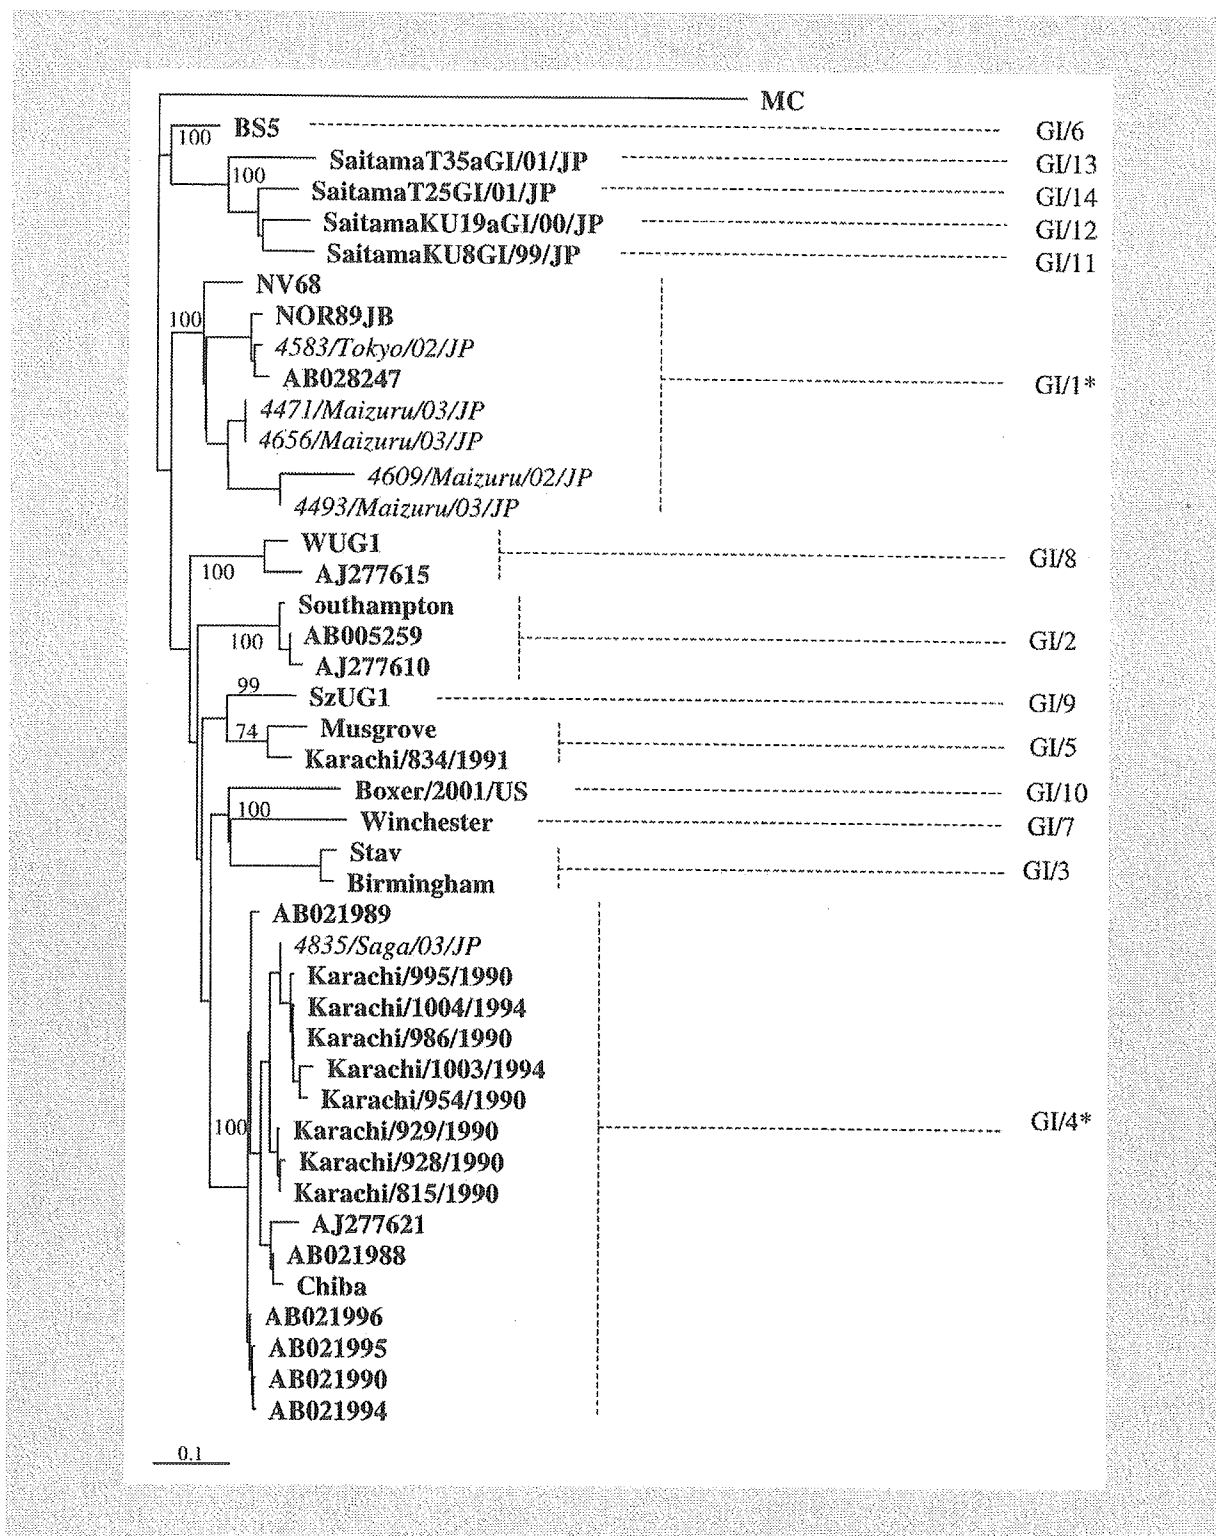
MC
100 BS5 GI/6
SaitamaT35aGI/01/JP GI/13
100 SaitamaT25GI/01/JP GI/14
SaitamaKU19aGI/00/JP GI/12
SaitamaKU8GI/99/JP GI/11
NV68
100 NOR89JB
4583/Tokyo/02/JP
AB028247 GI/1*
4471/Maizuru/03/JP
4656/Maizuru/03/JP
4609/Maizuru/02/JP
4493/Maizuru/03/JP
WUG1
100 AJ277615 GI/8
Southampton
100 AB005259 GI/2
AJ277610
99 SzUG1 GI/9
74 Musgrove GI/5
Karachi/834/1991
Boxer/2001/US GI/10
100 Winchester GI/7
Stav GI/3
Birmingham
AB021989
4835/Saga/03/JP
Karachi/995/1990
Karachi/1004/1994
Karachi/986/1990
Karachi/1003/1994
Karachi/954/1990
100 Karachi/929/1990 GI/4*
Karachi/928/1990
Karachi/815/1990
AJ277621
AB021988
Chiba
AB021996
AB021995
AB021990
AB021994
0.1